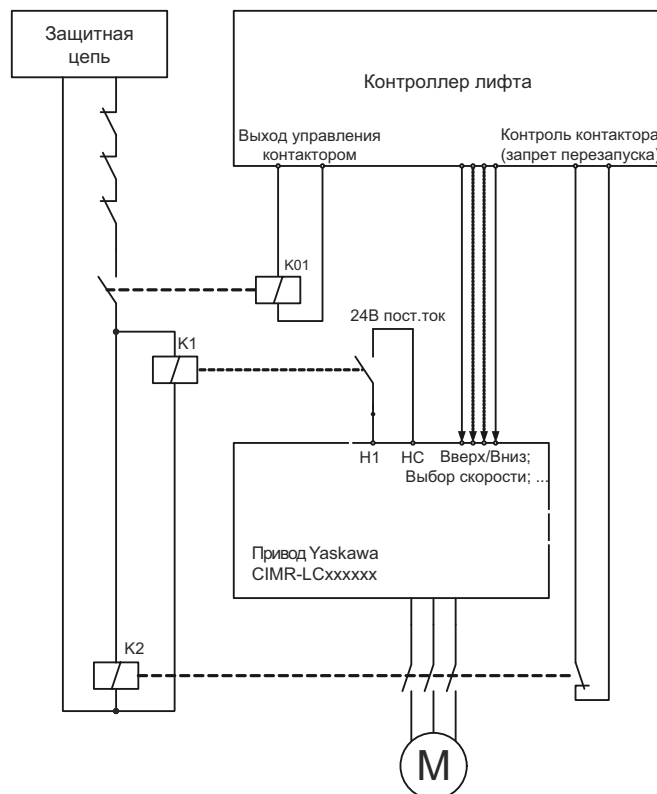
Защитная цепь

Контроллер лифта

Выход управления контактором

Контроль контактора (запрет перезапуска)

K01

24В пост.ток

K1

H1

HC

Вверх/Вниз; Выбор скорости; ...

Привод Yaskawa CIMR-LCxxxxxx

K2

M